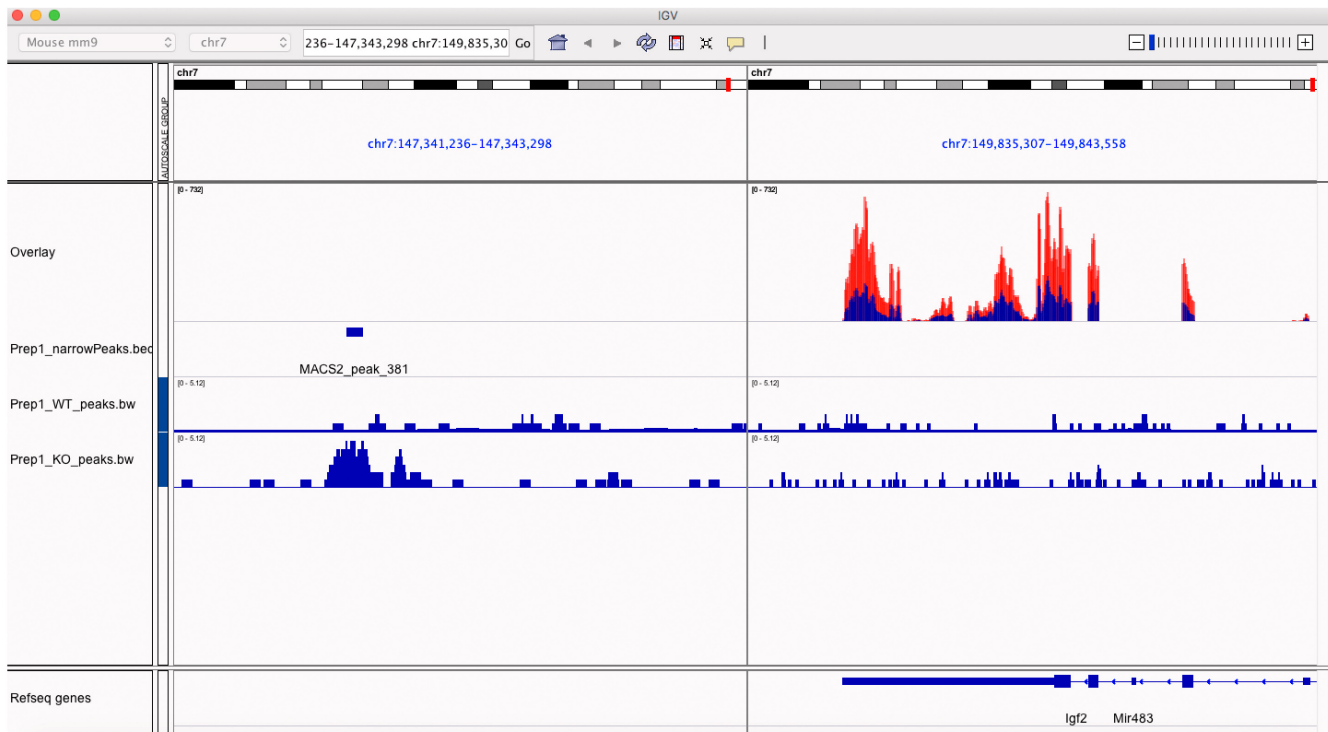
IGV

Mouse mm9
chr7
236-147,343,298 chr7:149,835,30
Go

chr7
chr7
AUTOSCALE GROUP
chr7:147,341,236-147,343,298
chr7:149,835,307-149,843,558

[0 - 732]
[0 - 732]
Overlay

Prep1_narrowPeaks.bed
MACS2_peak_381

Prep1_WT_peaks.bw
[0 - 5.12]
[0 - 5.12]

Prep1_KO_peaks.bw
[0 - 5.12]
[0 - 5.12]

Refseq genes
Igf2
Mir483